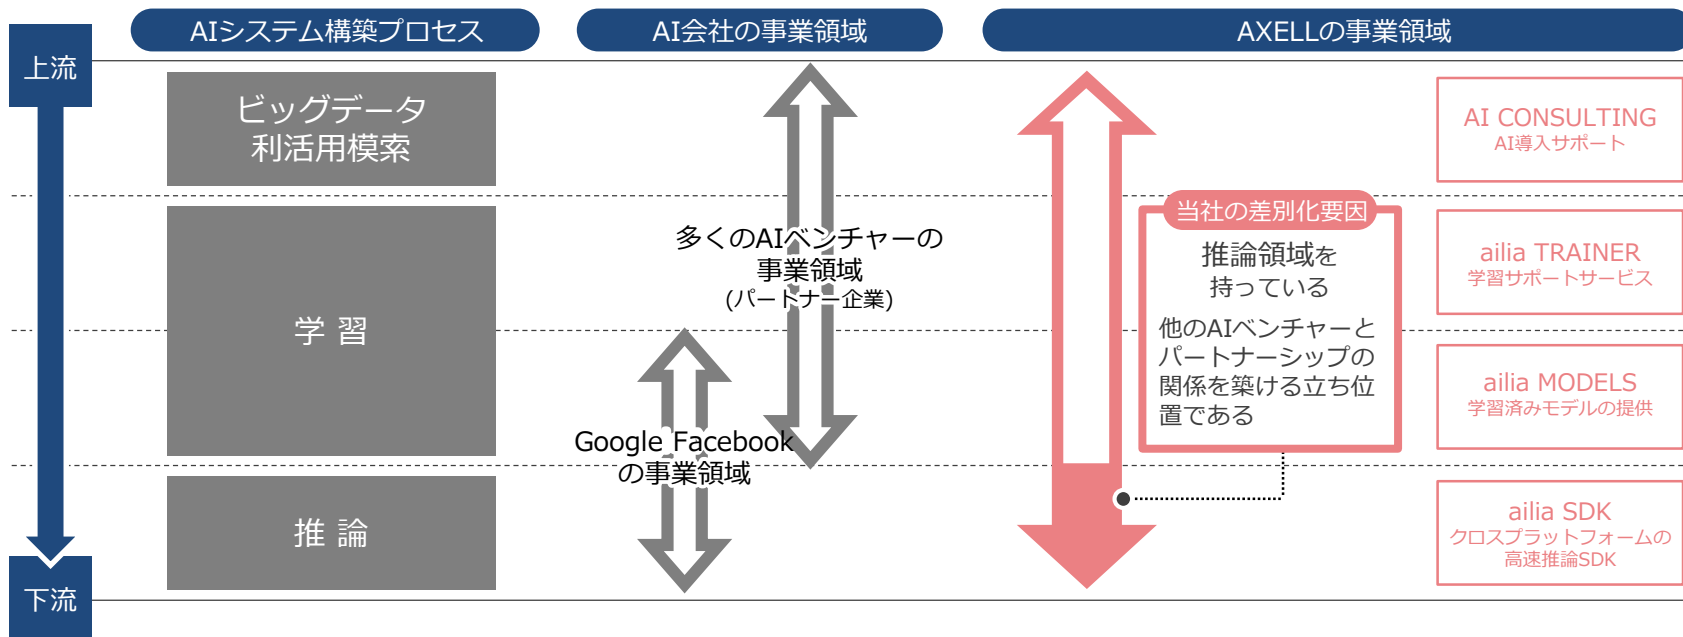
AIシステム構築プロセス

AI会社の事業領域

AXELLの事業領域

上流

ビッグデータ
利活用模索

学 習

推 論

下流

多くのAIベンチャーの
事業領域
(パートナー企業)

Google Facebook
の事業領域

当社の差別化要因

推論領域を
持っている

他のAIベンチャーと
パートナーシップの
関係を築ける立ち位
置である

AI CONSULTING
AI導入サポート

ailia TRAINER
学習サポートサービス

ailia MODELS
学習済みモデルの提供

ailia SDK
クロスプラットフォームの
高速推論SDK